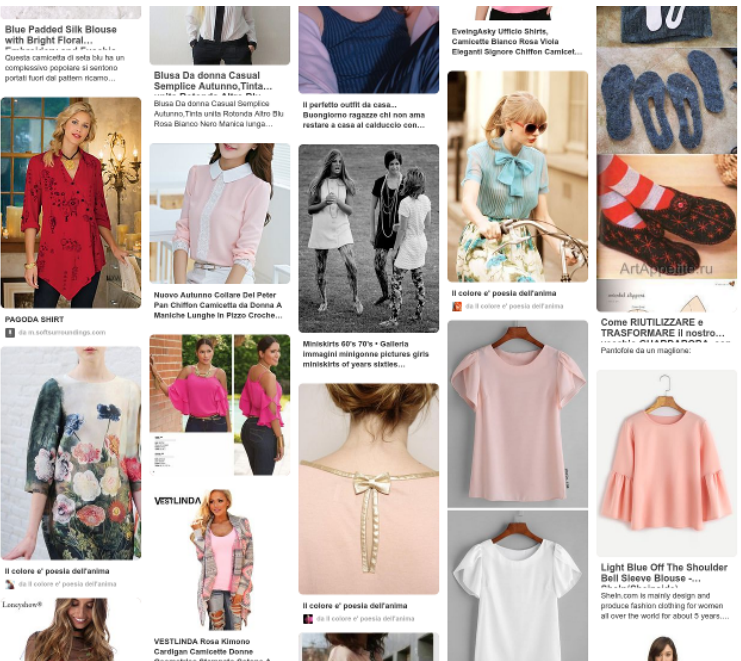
Blue Padded Silk Blouse with Bright Floral...

Questa camicetta di seta blu ha un complessivo popolare si sentono partuti fuori dal pattern ricamo...

PAGODA SHIRT

da m.softsurroundings.com

Il colore e' poesia dell'anima

da Il colore e' poesia dell'anima

Lonestdam®

Blusa Da donna Casual Semplice Autunno,Tinta...

Blusa Da donna Casual Semplice Autunno,Tinta unita Rotonda Altro Blu Rosa Bianco Nero Manica lunga...

Nuovo Autunno Collare Del Peter Pan Chiffon Camicetta da Donna A Maniche Lunghe In Pizzo Croche...

VESTLINDA

VESTLINDA Rosa Kimono Cardigan Camicette Donne

Il perfetto outfit da casa...

Buongiorno ragazze chi non ama restare a casa al calduccio con...

Miniskirts 60's 70's • Galleria immagini minigonne pictures girls miniskirts of years sixties...

Il colore e' poesia dell'anima

da Il colore e' poesia dell'anima

EveingAsky Ufficio Shirts, Camicette Bianco Rosa Viola Eleganti Signore Chiffon Camicet...

Il colore e' poesia dell'anima

da Il colore e' poesia dell'anima

ArtAppetit.ru

Come RIUTILIZZARE e TRASFORMARE il nostro...

Pantofole da un maglione:

Light Blue Off The Shoulder Bell Sleeve Blouse -...

Shein.com is mainly design and produce fashion clothing for women all over the world for about 5 years....